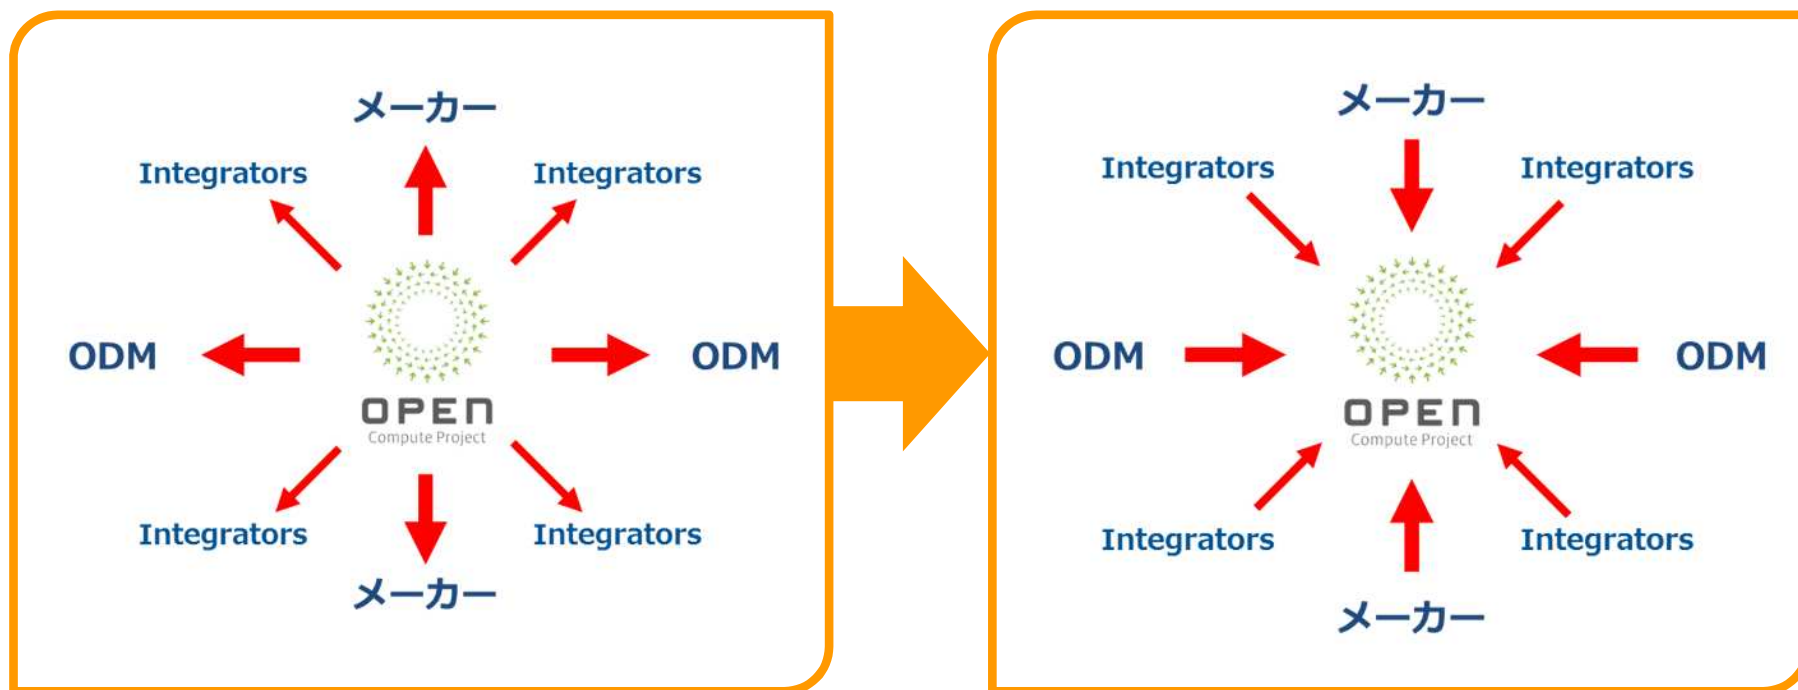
メーカー

Integrators

Integrators

ODM

ODM

OPEN
Compute Project

Integrators

Integrators

メーカー

メーカー

Integrators

Integrators

ODM

ODM

OPEN
Compute Project

Integrators

Integrators

メーカー